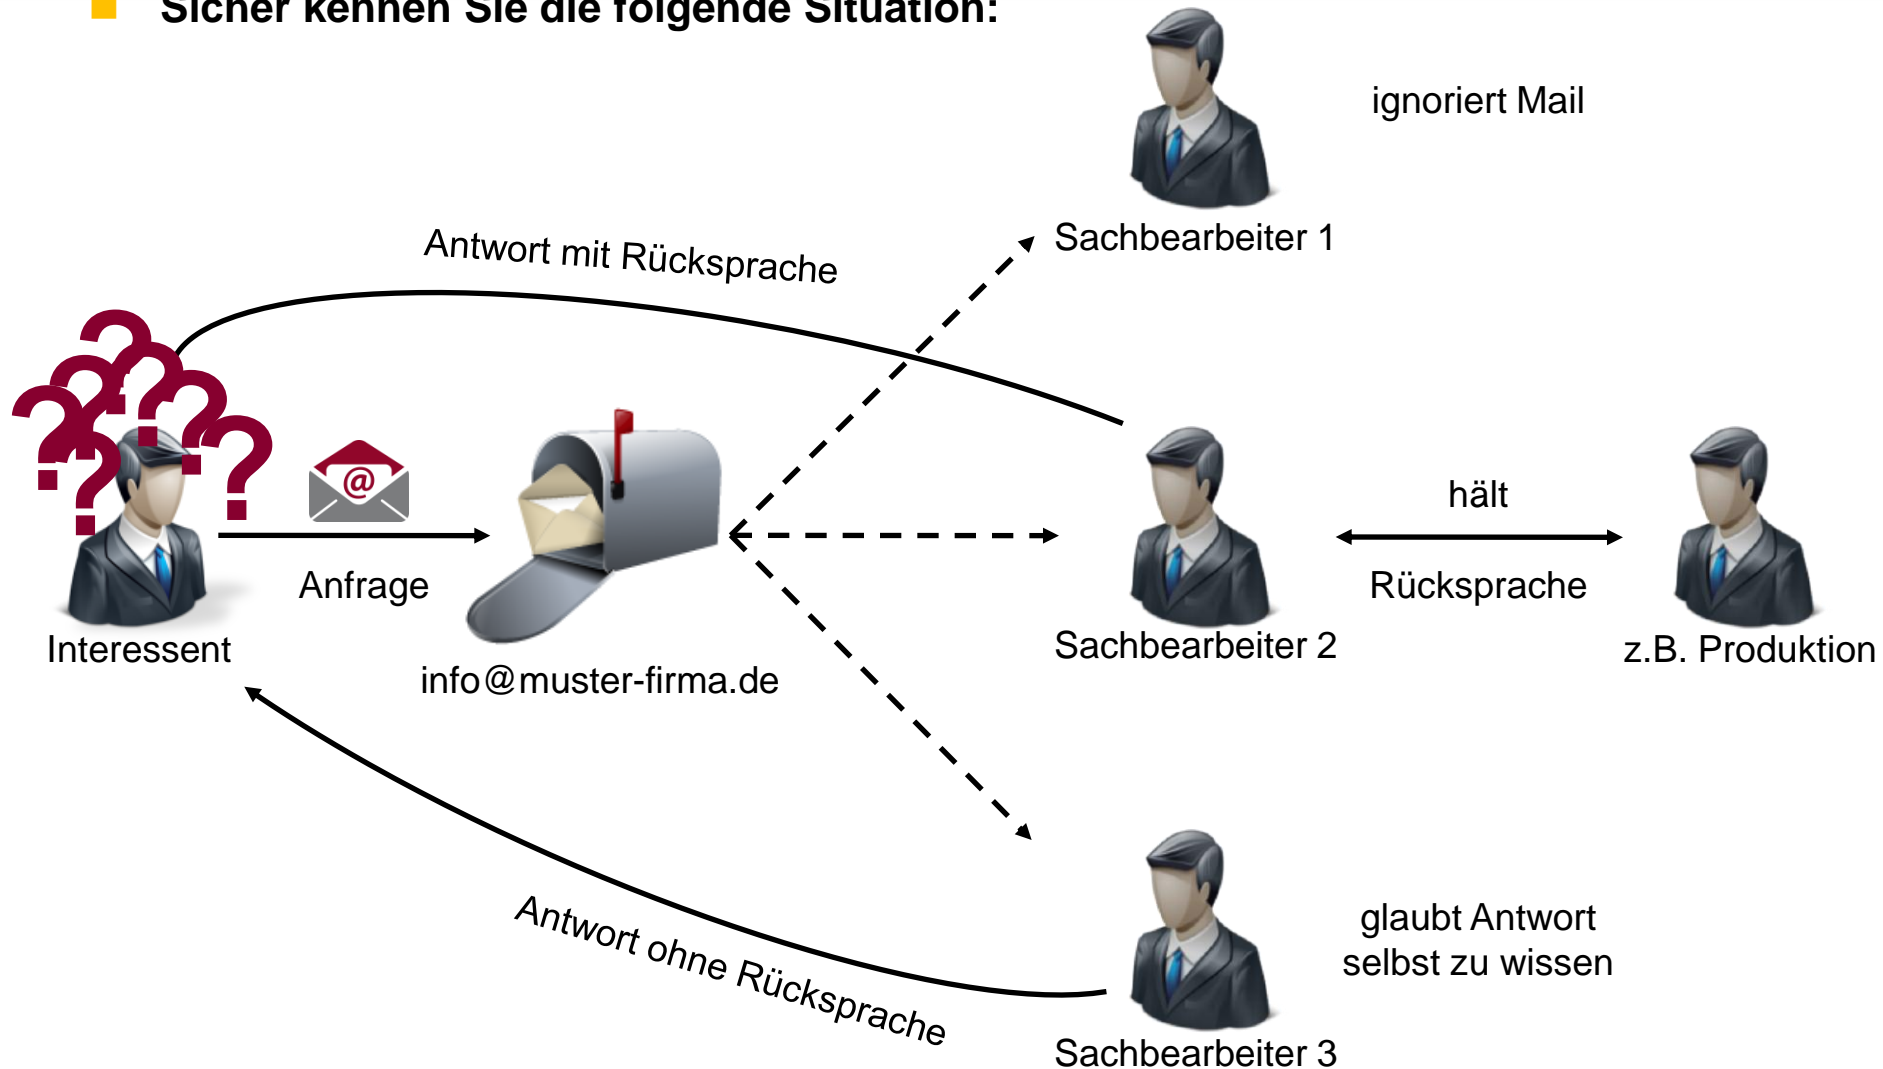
Sicher kennen Sie die folgende Situation:

ignoriert Mail

Sachbearbeiter 1

Antwort mit Rücksprache

Interessent

Anfrage

info@muster-firma.de

Sachbearbeiter 2

hält

Rücksprache

z.B. Produktion

Antwort ohne Rücksprache

glaubt Antwort selbst zu wissen

Sachbearbeiter 3